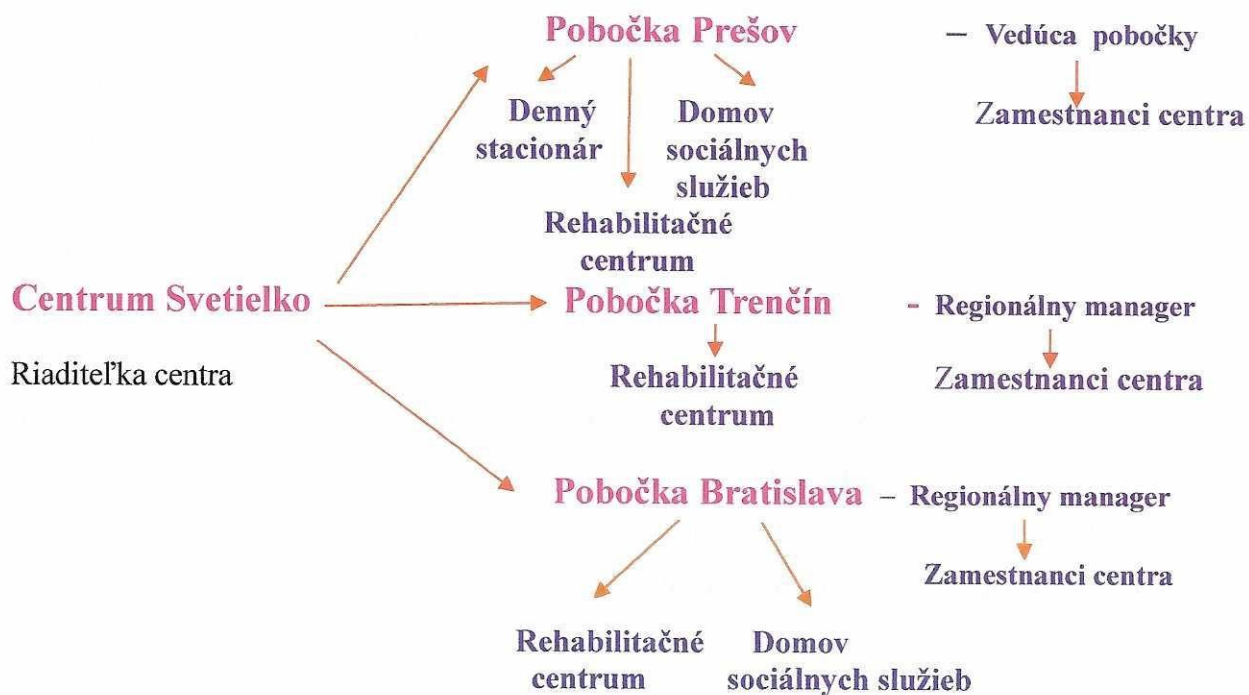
Pobočka Prešov

– Vedúca pobočky

Zamestnanci centra

Denný stacionár

Domov sociálnych služieb

Rehabilitačné centrum

Centrum Svetielko

Riaditeľka centra

Pobočka Trenčín

- Regionálny manager

Zamestnanci centra

Rehabilitačné centrum

Pobočka Bratislava

– Regionálny manager

Zamestnanci centra

Rehabilitačné centrum

Domov sociálnych služieb